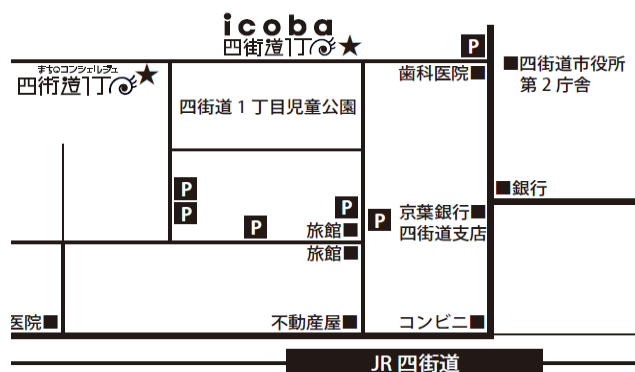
icoba
四街道1丁目★

まちのコンシェルジュ
四街道1丁目★

P

歯科医院■

■四街道市役所
第２庁舎

四街道１丁目児童公園

P
P
P
P
P

■銀行

旅館■
旅館■

京葉銀行■
四街道支店

医院■

不動産屋■

コンビニ■

JR 四街道